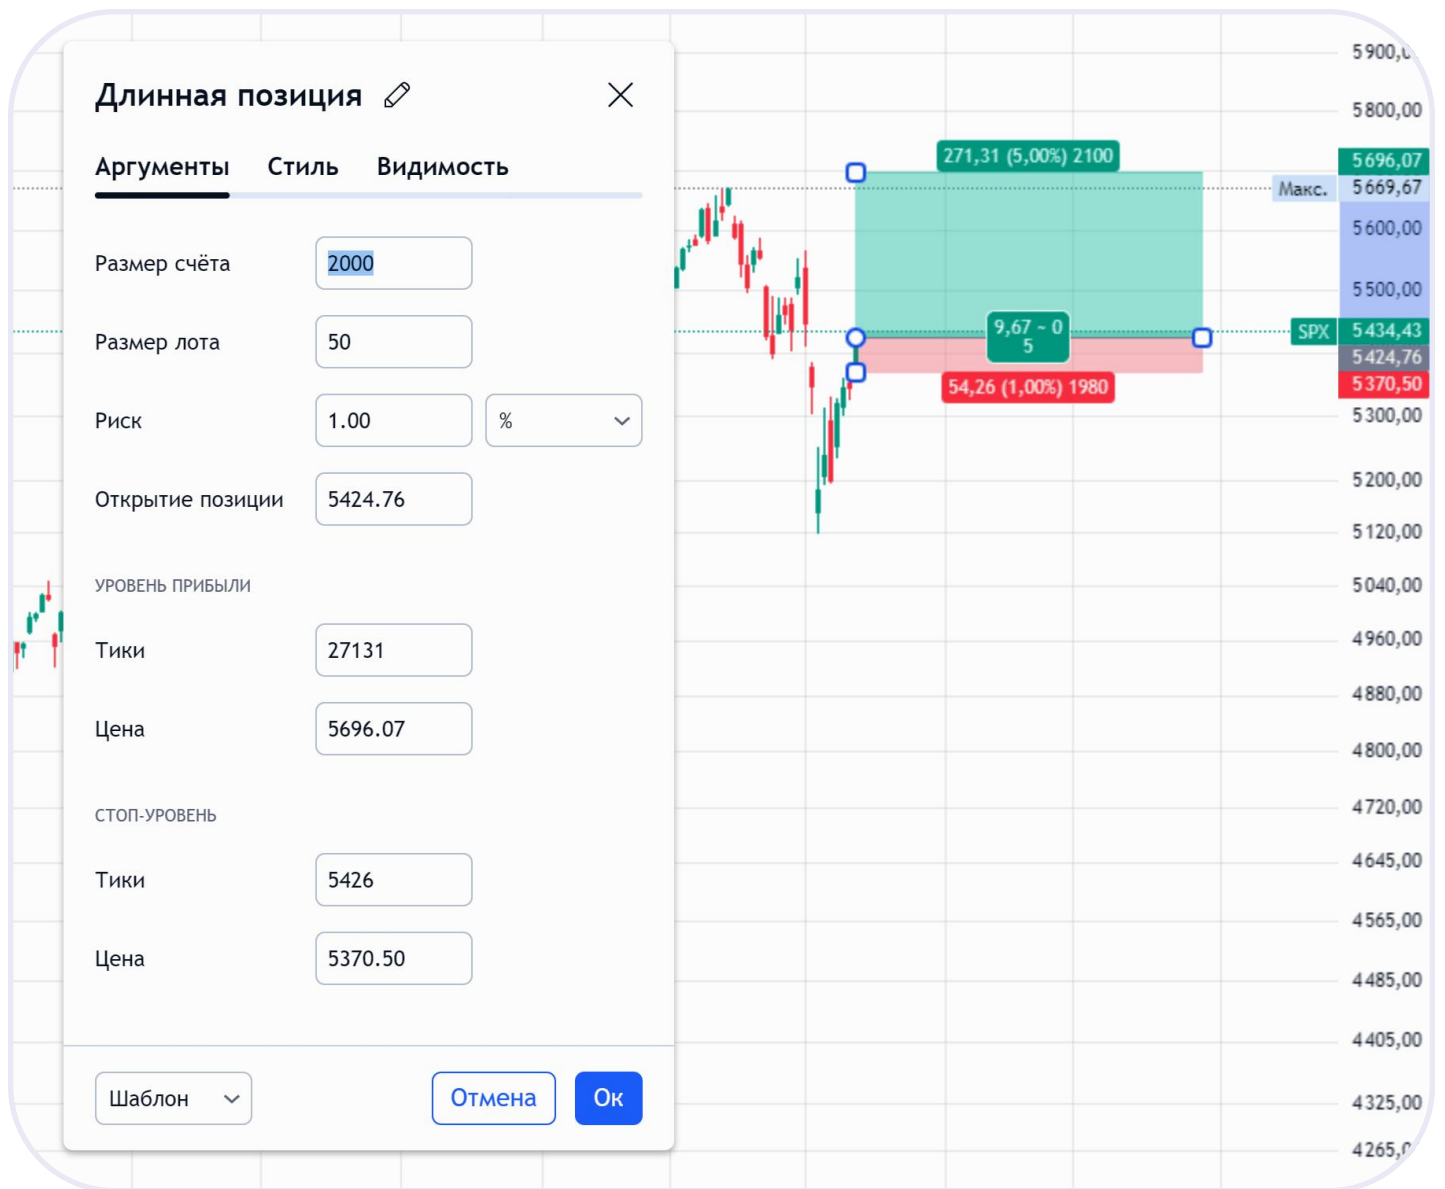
Длинная позиция

Аргументы Стиль Видимость

Размер счёта 2000

Размер лота 50

Риск 1.00 %

Открытие позиции 5424.76

УРОВЕНЬ ПРИБЫЛИ

Тики 27131

Цена 5696.07

СТОП-УРОВЕНЬ

Тики 5426

Цена 5370.50

Шаблон

Отмена Ок

271,31 (5,00%) 2100

9,67 ~ 0
5

54,26 (1,00%) 1980

Макс.

SPX

5900,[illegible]
5800,00
5696,07
5669,67
5600,00
5500,00
5434,43
5424,76
5370,50
5300,00
5200,00
5120,00
5040,00
4960,00
4880,00
4800,00
4720,00
4645,00
4565,00
4485,00
4405,00
4325,00
4265,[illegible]